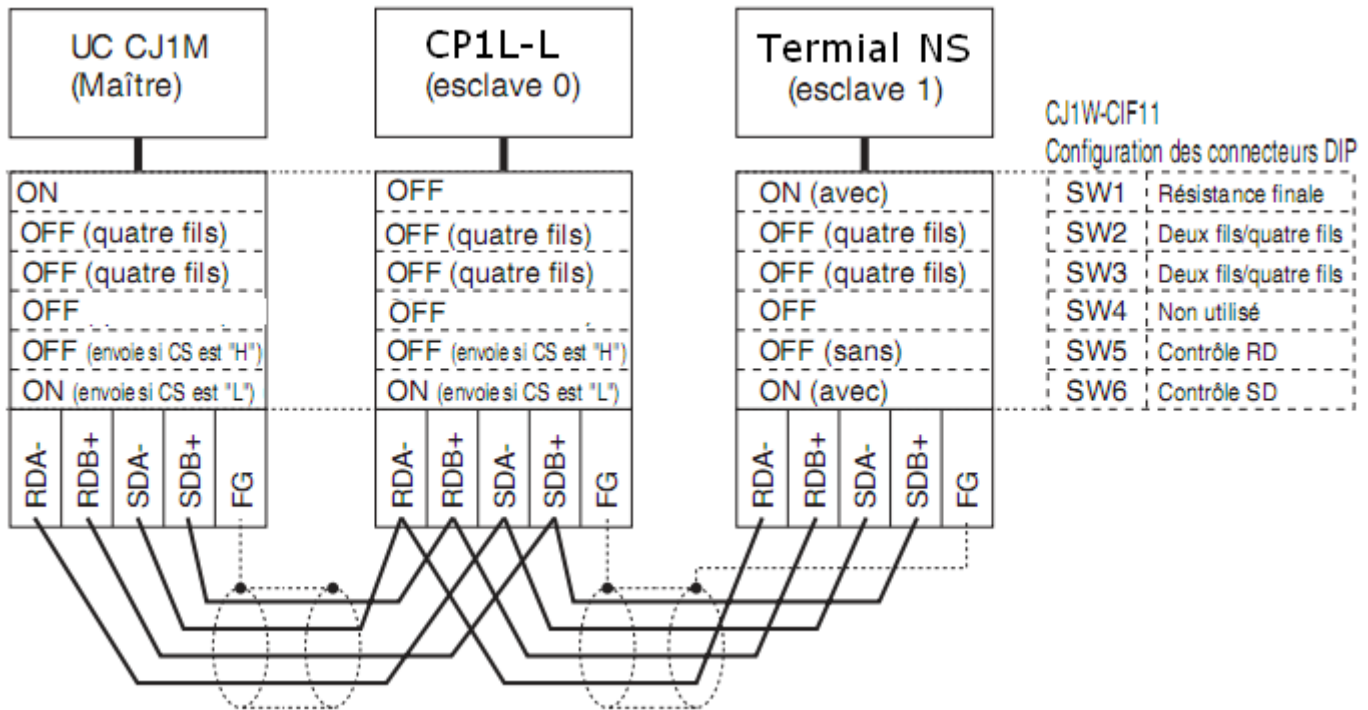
UC CJ1M
(Maître)

CP1L-L
(esclave 0)

Termial NS
(esclave 1)

CJ1W-CIF11
Configuration des connecteurs DIP

| UC CJ1M | CP1L-L | Termial NS | | |
|---|---|---|---|---|
| ON | OFF | ON (avec) | SW1 | Résistance finale |
| OFF (quatre fils) | OFF (quatre fils) | OFF (quatre fils) | SW2 | Deux fils/quatre fils |
| OFF (quatre fils) | OFF (quatre fils) | OFF (quatre fils) | SW3 | Deux fils/quatre fils |
| OFF | OFF | OFF | SW4 | Non utilisé |
| OFF (envoie si CS est "H") | OFF (envoie si CS est "H") | OFF (sans) | SW5 | Contrôle RD |
| ON (envoie si CS est "L") | ON (envoie si CS est "L") | ON (avec) | SW6 | Contrôle SD |

RDA- RDB+ SDA- SDB+ FG

RDA- RDB+ SDA- SDB+ FG

RDA- RDB+ SDA- SDB+ FG